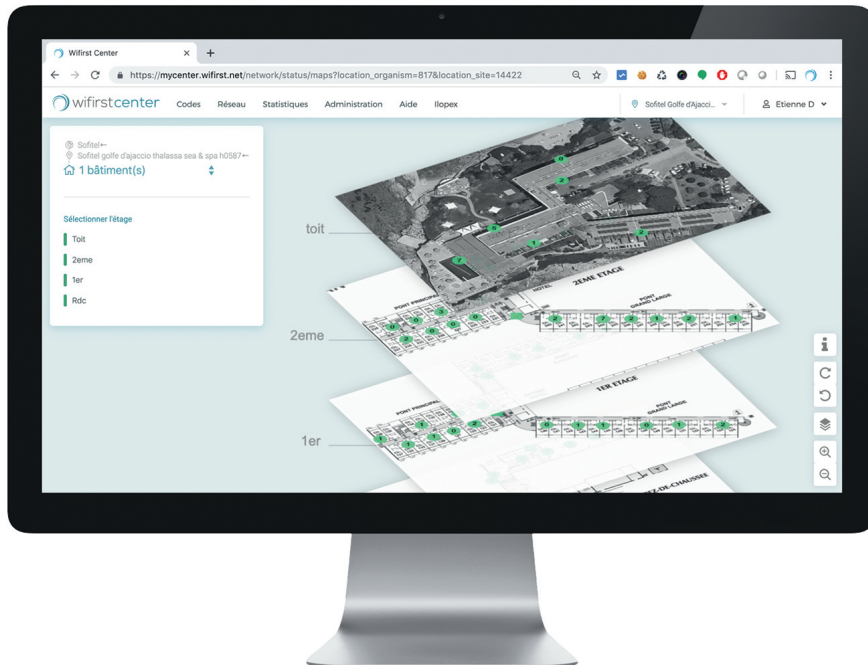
Wifirst Center
https://mycenter.wifirst.net/network/status/maps?location_organism=817&location_site=14422

wifirstcenter Codes Réseau Statistiques Administration Aide Ilopex
Sofitel Golfe d'Ajacci...
Etienne D

Sofitel←
Sofitel golfe d'ajaccio thalassa sea & spa h0587←
1 bâtiment(s)

Sélectionner l'étage
Toit
2eme
1er
Rdc

toit
2eme
1er

2EME ETAGE
PONT PRINCIPAL
HOTEL
PONT GRAND LARGE
1ER ETAGE
PONT PRINCIPAL
PONT GRAND LARGE
REZ-DE-CHAUSSEE